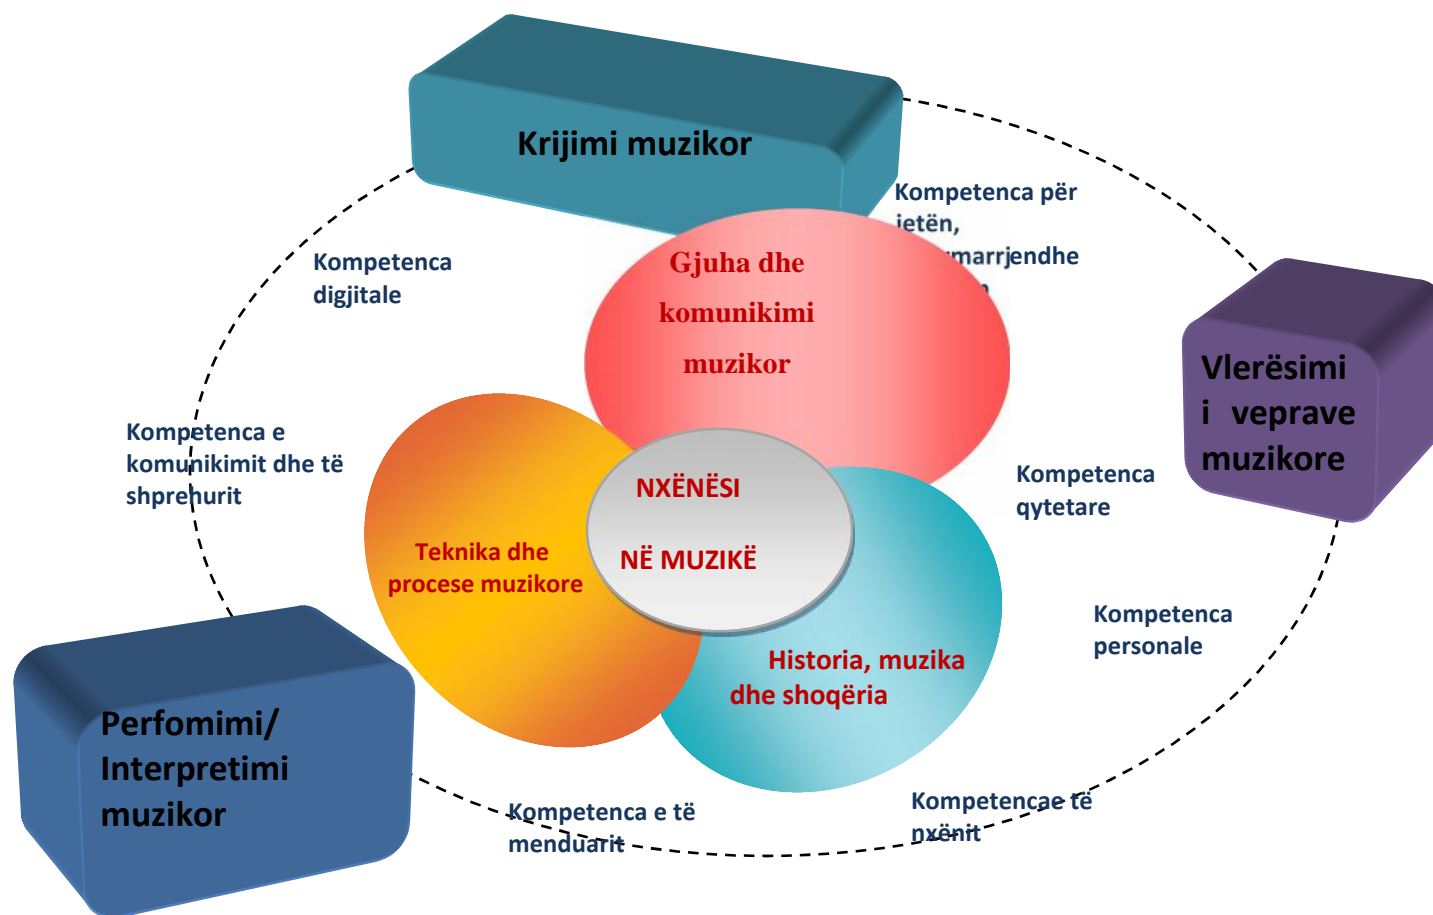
Krijimi muzikor

Kompetenca për jetën, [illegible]marrjendhe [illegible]

Kompetenca digjitale

Gjuha dhe komunikimi muzikor

Vlerësimi i veprave muzikore

Kompetenca e komunikimit dhe të shprehurit

NXËNËSI NË MUZIKË

Kompetenca qytetare

Teknika dhe procese muzikore

Historia, muzika dhe shoqëria

Kompetenca personale

Perfomimi/ Interpretimi muzikor

Kompetenca e të menduarit

Kompetencae të nxënit